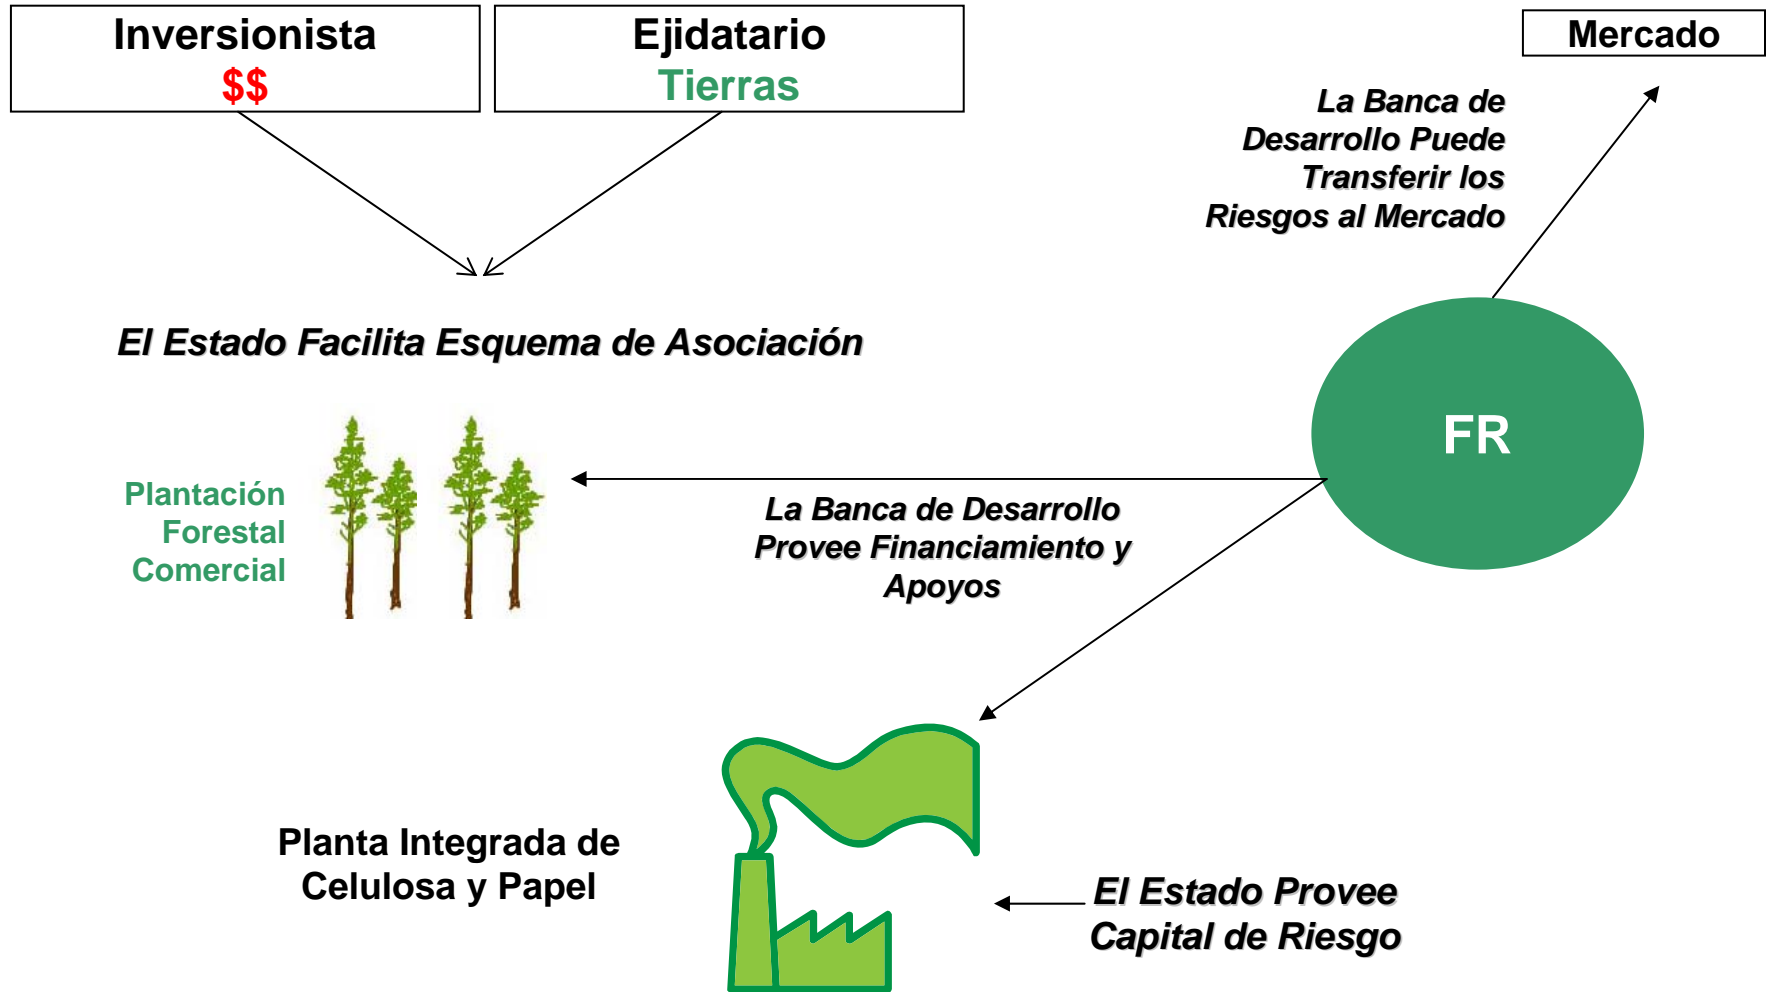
Inversionista
$$

Ejidatario
Tierras

Mercado

La Banca de Desarrollo Puede Transferir los Riesgos al Mercado

El Estado Facilita Esquema de Asociación

FR

Plantación Forestal Comercial

La Banca de Desarrollo Provee Financiamiento y Apoyos

Planta Integrada de Celulosa y Papel

El Estado Provee Capital de Riesgo